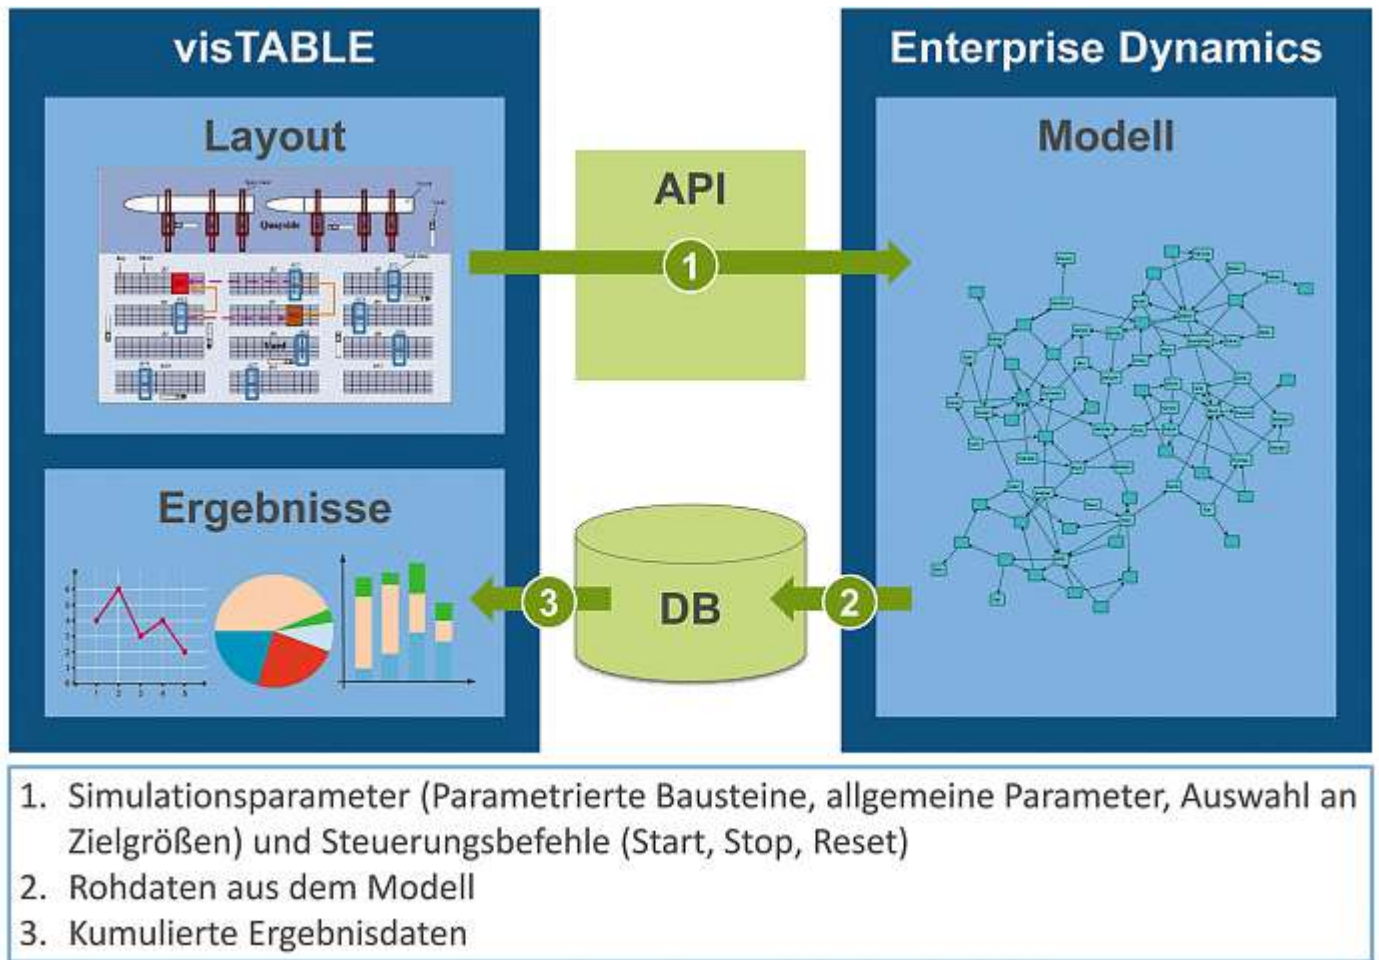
visTABLE

Layout

Quayside

Ergebnisse

API

1

DB

3

2

Enterprise Dynamics

Modell

1. Simulationsparameter (Parametrierte Bausteine, allgemeine Parameter, Auswahl an Zielgrößen) und Steuerungsbefehle (Start, Stop, Reset)
2. Rohdaten aus dem Modell
3. Kumulierte Ergebnisdaten